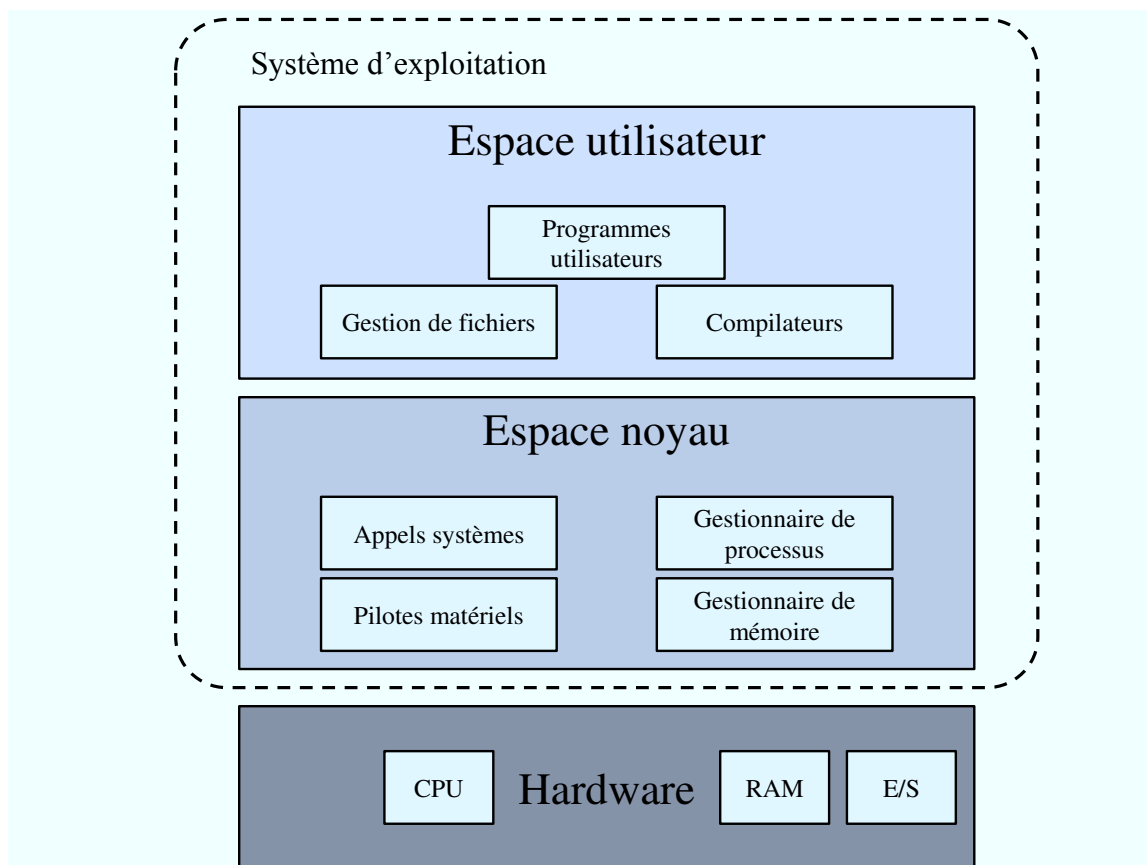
Système d'exploitation

Espace utilisateur

Programmes utilisateurs

Gestion de fichiers

Compilateurs

Espace noyau

Appels systèmes

Gestionnaire de processus

Pilotes matériels

Gestionnaire de mémoire

CPU

Hardware

RAM

E/S